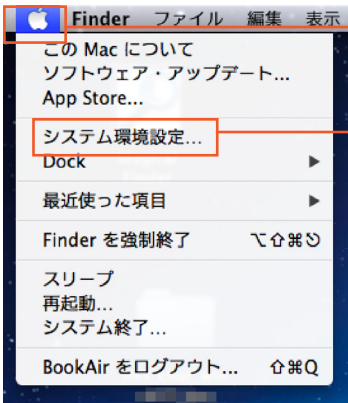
Finder ファイル 編集 表示

この Mac について
ソフトウェア・アップデート...
App Store...

システム環境設定...
Dock ▶

最近使った項目 ▶

Finder を強制終了 ⌥⇧⌘⎋

スリープ
再起動...
システム終了...

BookAir をログアウト... ⇧⌘Q